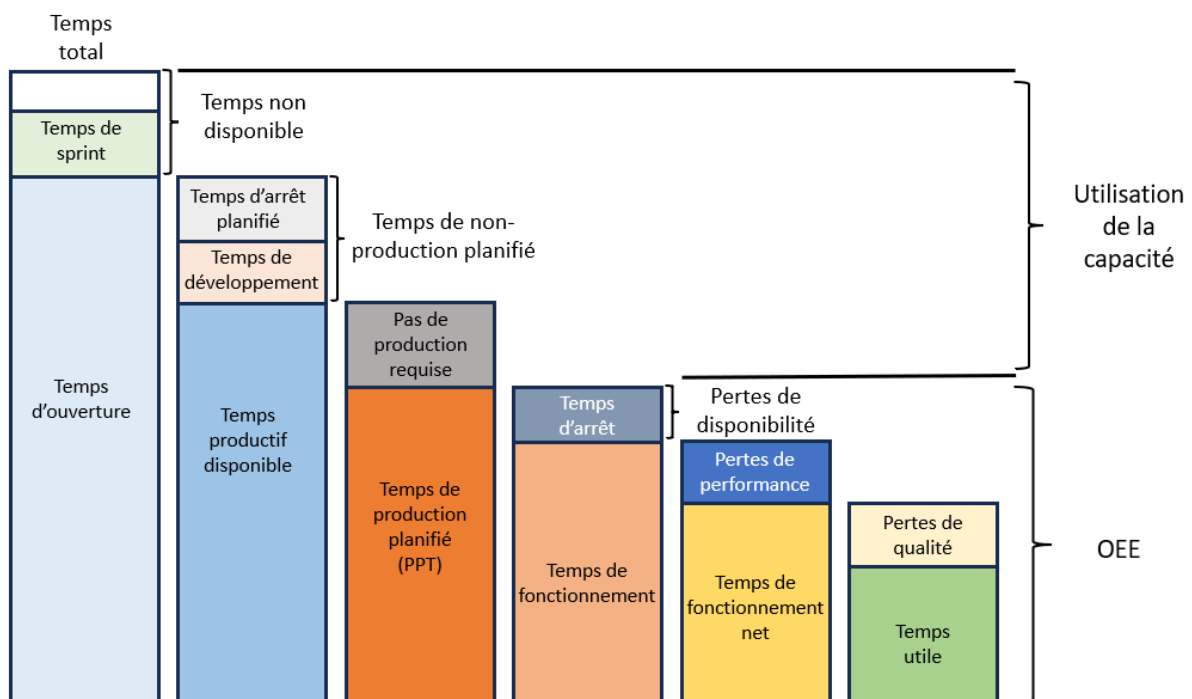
Temps total

Temps de sprint

Temps non disponible

Temps d'ouverture

Temps d'arrêt planifié

Temps de développement

Temps de non-production planifié

Temps productif disponible

Pas de production requise

Temps de production planifié (PPT)

Temps d'arrêt

Pertes de disponibilité

Temps de fonctionnement

Pertes de performance

Temps de fonctionnement net

Pertes de qualité

Temps utile

Utilisation de la capacité

OEE